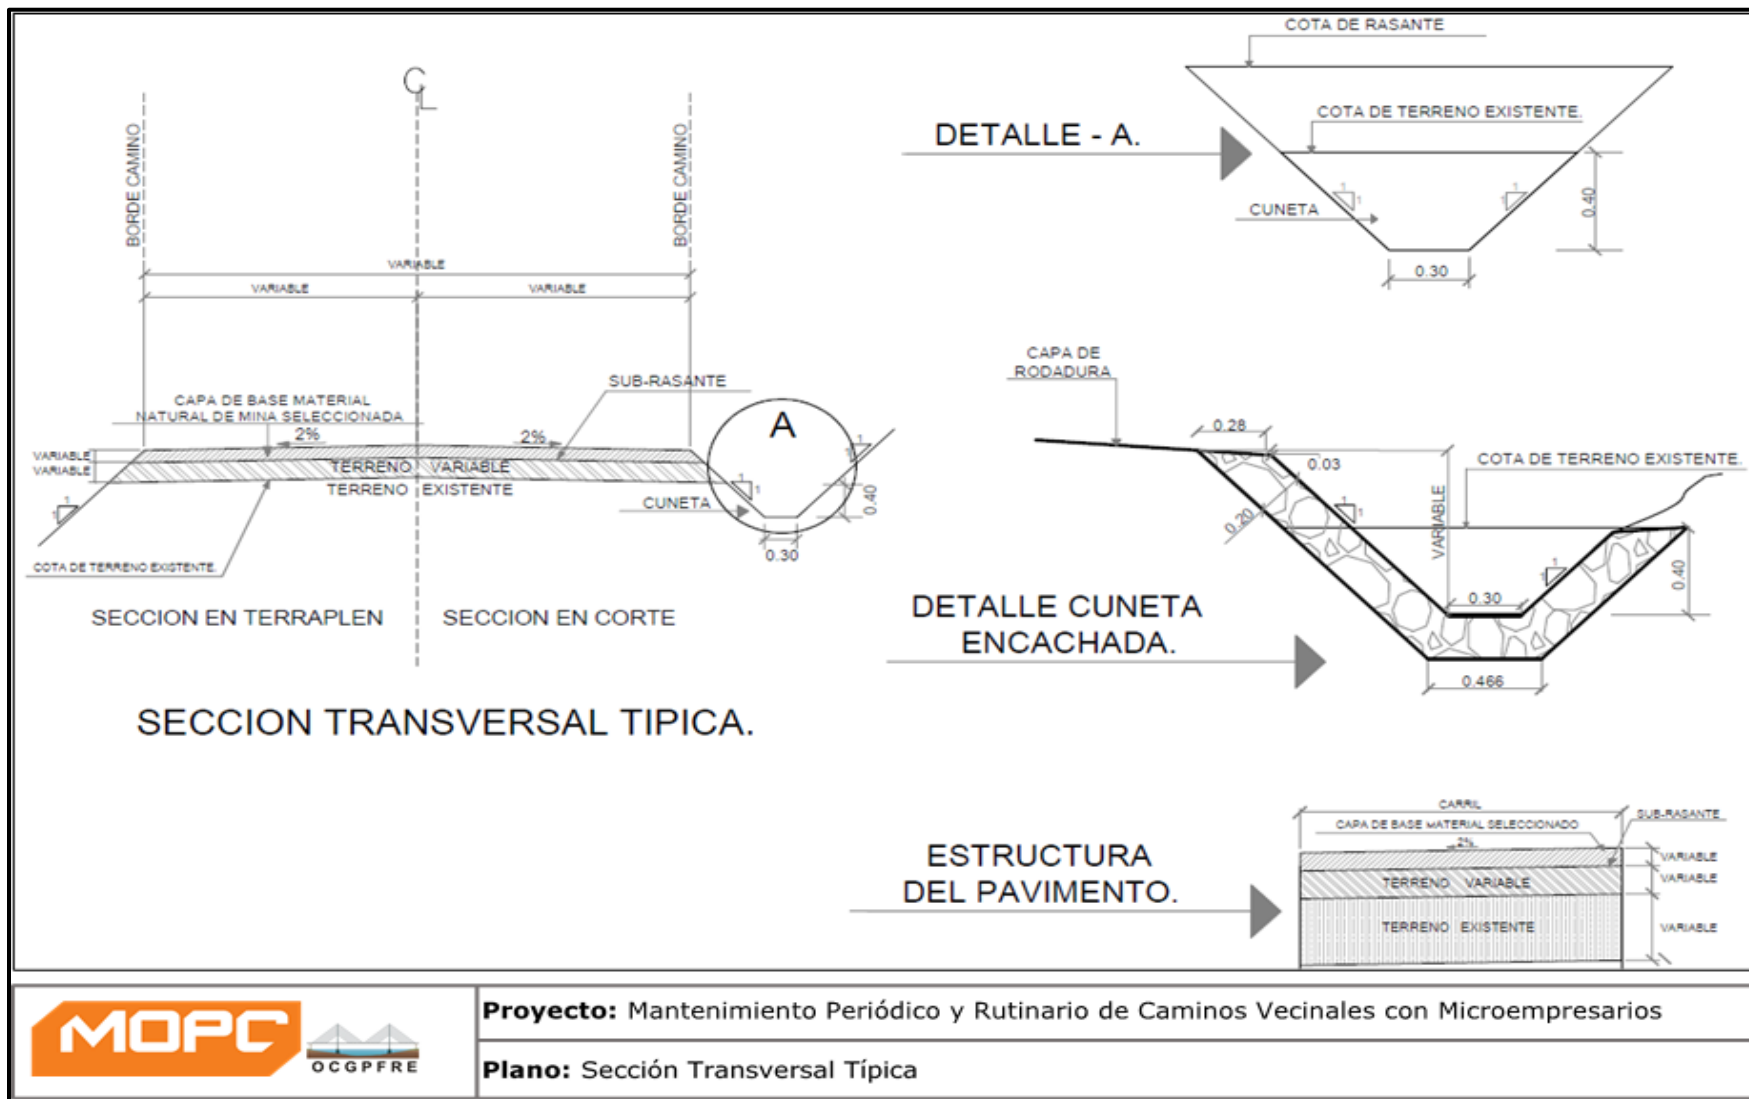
C L

BORDE CAMINO

BORDE CAMINO

VARIABLE

VARIABLE

VARIABLE

CAPA DE BASE MATERIAL NATURAL DE MINA SELECCIONADA

SUB-RASANTE

2%

2%

VARIABLE

VARIABLE

TERRENO VARIABLE

TERRENO EXISTENTE

A

CUNETA

0.40

0.30

COTA DE TERRENO EXISTENTE.

SECCION EN TERRAPLEN

SECCION EN CORTE

SECCION TRANSVERSAL TIPICA.

COTA DE RASANTE

DETALLE - A.

COTA DE TERRENO EXISTENTE.

CUNETA

0.40

0.30

CAPA DE RODADURA

0.28

0.03

COTA DE TERRENO EXISTENTE.

VARIABLE

0.20

0.30

0.40

DETALLE CUNETA ENCACHADA.

0.466

CARRIL

CAPA DE BASE MATERIAL SELECCIONADO

SUB-RASANTE

2%

VARIABLE

VARIABLE

ESTRUCTURA DEL PAVIMENTO.

TERRENO VARIABLE

TERRENO EXISTENTE

VARIABLE

MOPC

OCGPFRE

Proyecto: Mantenimiento Periódico y Rutinario de Caminos Vecinales con Microempresarios

Plano: Sección Transversal Típica